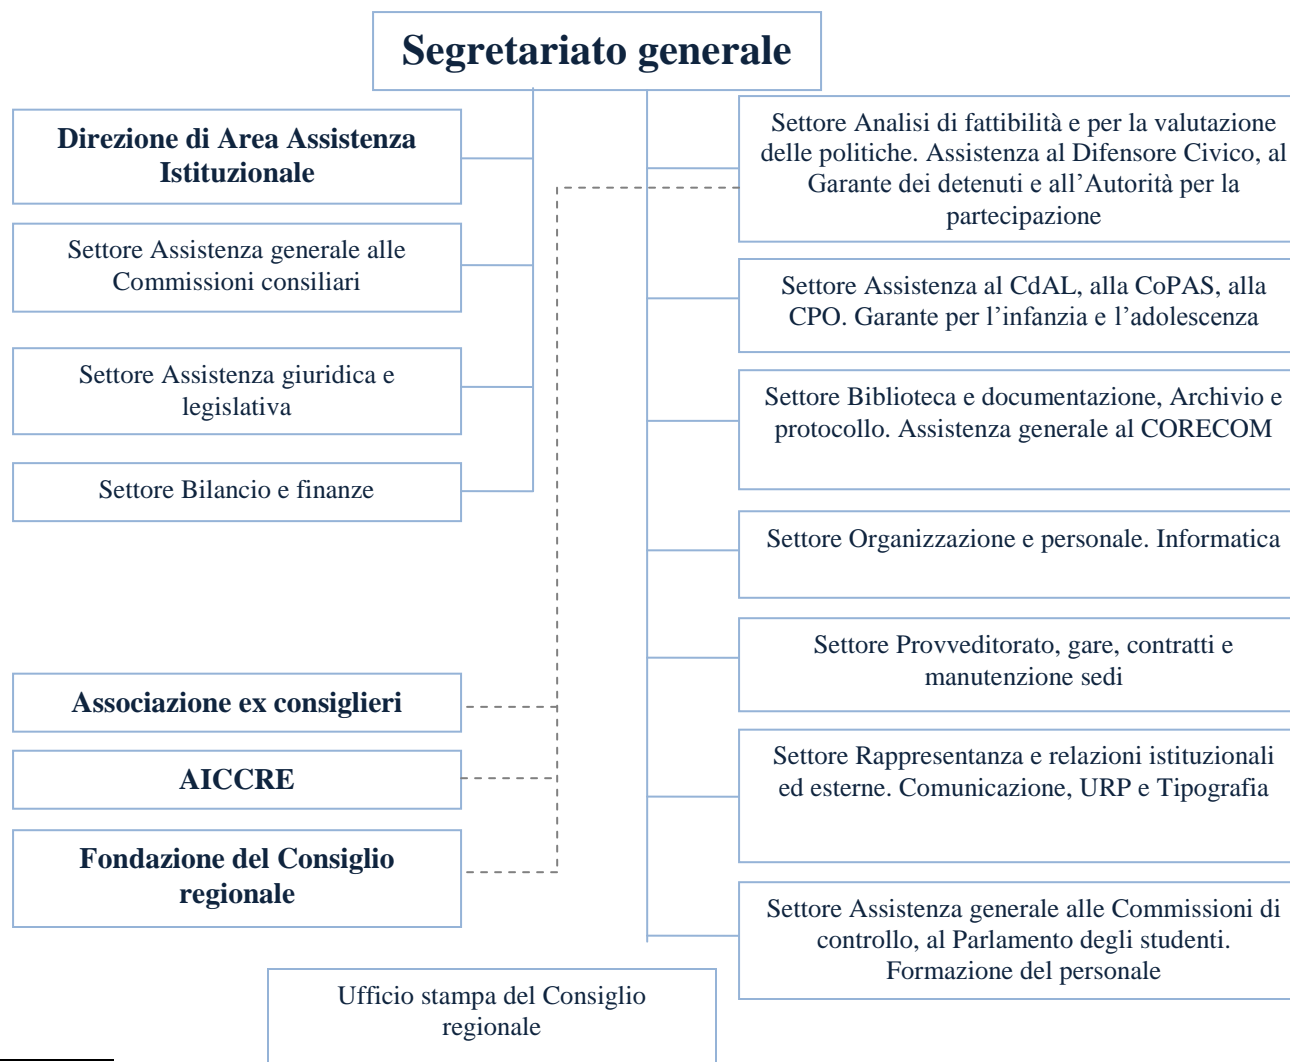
Segretariato generale

Direzione di Area Assistenza Istituzionale

Settore Assistenza generale alle Commissioni consiliari

Settore Assistenza giuridica e legislativa

Settore Bilancio e finanze

Associazione ex consiglieri

AICCRE

Fondazione del Consiglio regionale

Settore Analisi di fattibilità e per la valutazione delle politiche. Assistenza al Difensore Civico, al Garante dei detenuti e all'Autorità per la partecipazione

Settore Assistenza al CdAL, alla CoPAS, alla CPO. Garante per l'infanzia e l'adolescenza

Settore Biblioteca e documentazione, Archivio e protocollo. Assistenza generale al CORECOM

Settore Organizzazione e personale. Informatica

Settore Provveditorato, gare, contratti e manutenzione sedi

Settore Rappresentanza e relazioni istituzionali ed esterne. Comunicazione, URP e Tipografia

Settore Assistenza generale alle Commissioni di controllo, al Parlamento degli studenti. Formazione del personale

Ufficio stampa del Consiglio regionale